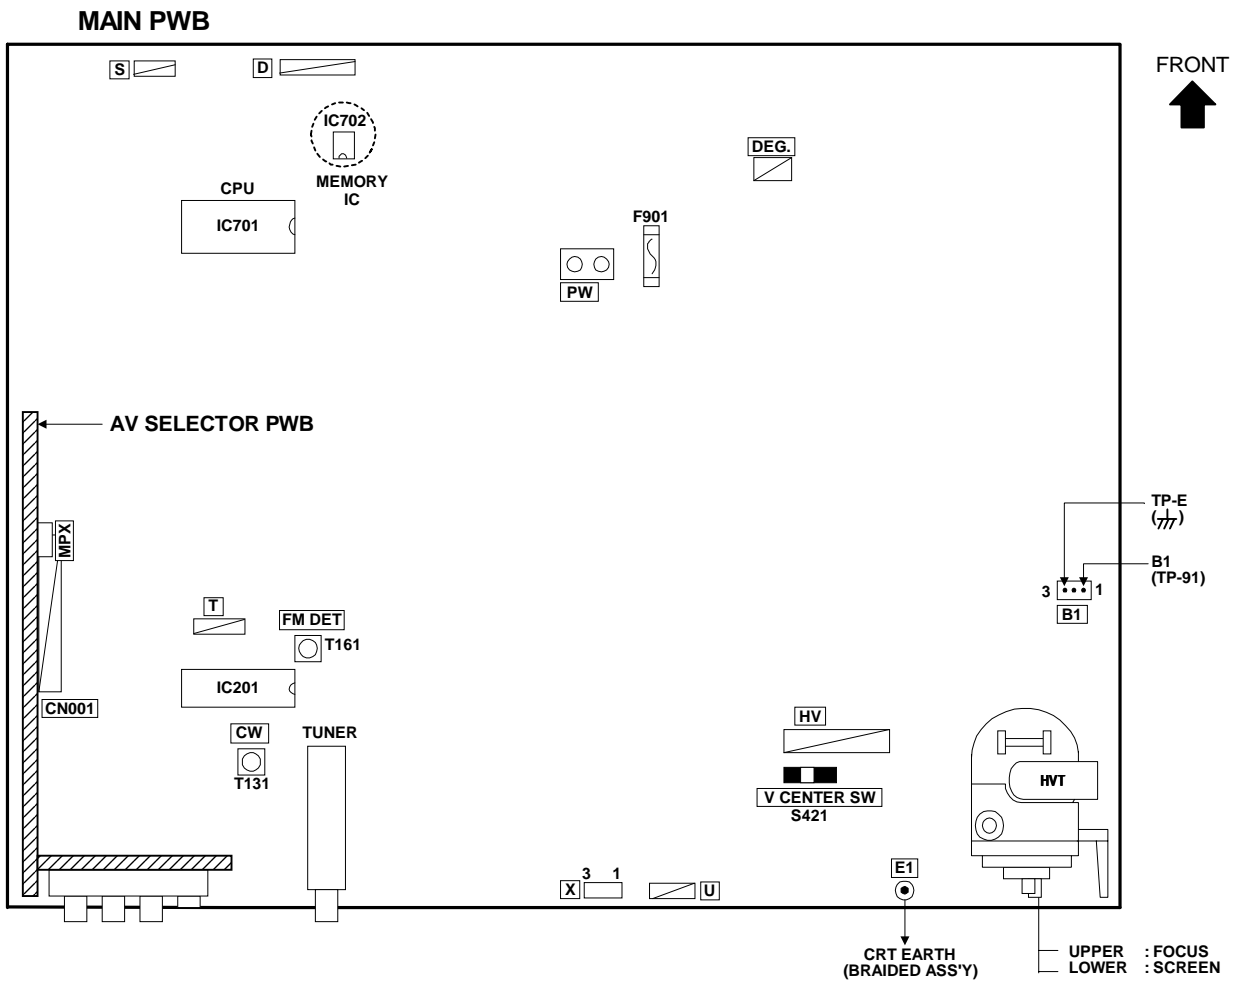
MAIN PWB

FRONT

S
D
IC702
MEMORY IC
DEG.
CPU
IC701
F901
PW

AV SELECTOR PWB

MPX

TP-E
($\frac{\perp}{///}$)
B1
(TP-91)
3
1
B1

T
FM DET
T161
IC201
CN001
CW
T131
TUNER
HV
V CENTER SW
S421
HVT

X
3 1
U
E1

CRT EARTH
(BRAIDED ASS'Y)

UPPER : FOCUS
LOWER : SCREEN